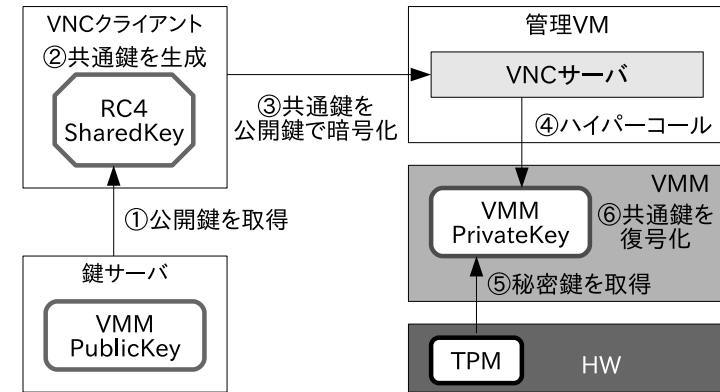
VNCクライアント
②共通鍵を生成
RC4 SharedKey

③共通鍵を公開鍵で暗号化

管理VM
VNCサーバ

④ハイパーコール

VMM
VMM PrivateKey
⑥共通鍵を復号化

①公開鍵を取得

鍵サーバ
VMM PublicKey

⑤秘密鍵を取得

TPM
HW